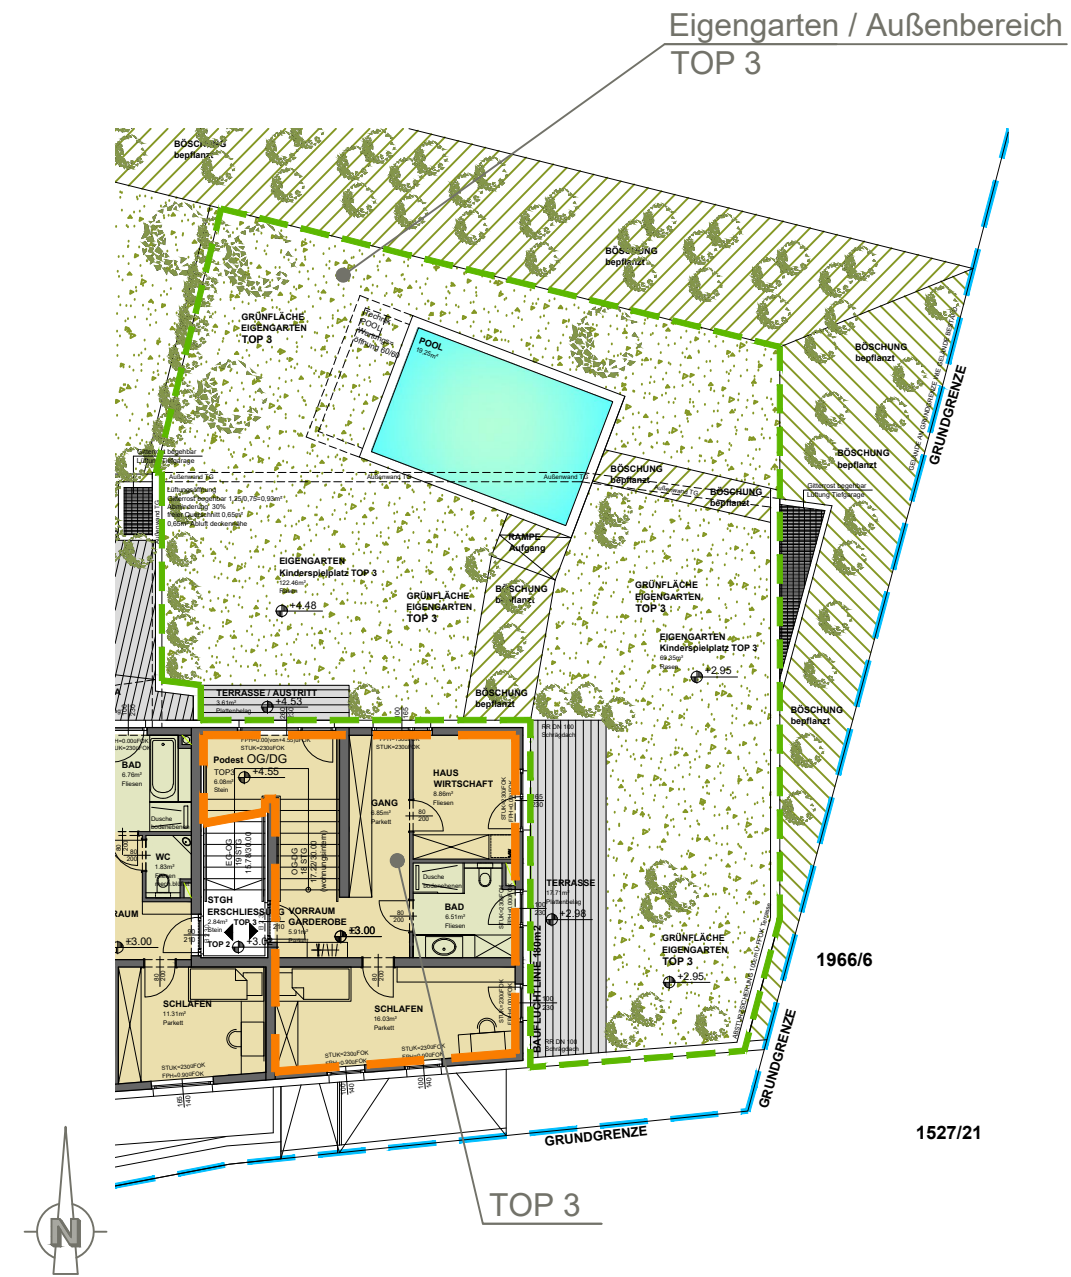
Eigengarten / Außenbereich
TOP 3

BÖSCHUNG
bepflanzt

BÖSCHUNG
bepflanzt

GRÜNFLÄCHE
EIGENGARTEN
TOP 3

POOL
19.25m²

BÖSCHUNG
bepflanzt

BÖSCHUNG
bepflanzt

BÖSCHUNG
bepflanzt

GRUNDGRENZE

BÖSCHUNG
bepflanzt

Außenwand TG

Außenwand TG

RAMPE
Aufgang

EIGENGARTEN
Kinderspielplatz TOP 3
122.46m²
Rasen
+4.48

GRÜNFLÄCHE
EIGENGARTEN
TOP 3

BÖSCHUNG
bepflanzt

GRÜNFLÄCHE
EIGENGARTEN
TOP 3

EIGENGARTEN
Kinderspielplatz TOP 3
69.25m²
Rasen
+2.95

TERRASSE / AUSTRITT
3.61m²
Plattenbelag
+4.53

BÖSCHUNG
bepflanzt

BÖSCHUNG
bepflanzt

BAD
6.76m²
Fliesen

Podest OG/DG
TOP3
6.08m²
Stein
+4.55

GANG
5.85m²
Parkett

HAUS
WIRTSCHAFT
8.86m²
Fliesen

WC
1.83m²

STGH
ERSCHLIESSUNG
TOP 3
2.84m²
Stein

TOP 2
+3.08

VORRAUM
GARDEROBE
5.91m²
±3.00

BAD
6.51m²
Fliesen

TERRASSE
15.71m²
Plattenbelag
+2.98

BAUFLUCHTLINIE 180m2

GRÜNFLÄCHE
EIGENGARTEN
TOP 3
+2.95

1966/6

RAUM
+3.00

SCHLAFEN
11.31m²
Parkett

SCHLAFEN
16.03m²
Parkett

GRUNDGRENZE

GRUNDGRENZE

1527/21

TOP 3

N